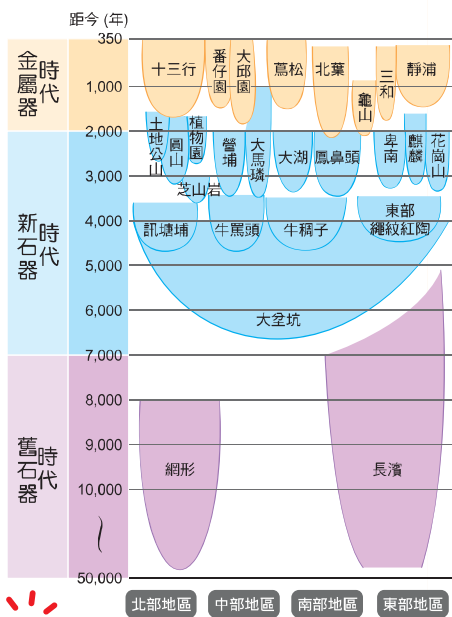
距今 (年)

金屬器時代

新石器時代

舊石器時代

350
1,000
2,000
3,000
4,000
5,000
6,000
7,000
8,000
9,000
10,000
50,000

十三行
番仔園
大邱園
蔦松
北葉
龜山
三和
靜浦

土地公山
圓山
植物園
營埔
大馬璘
大湖
鳳鼻頭
阜南
麒麟
花岡山
芝山岩

訊塘埔
牛罵頭
牛稠子
東部繩紋紅陶

大坌坑

網形
長濱

北部地區
中部地區
南部地區
東部地區